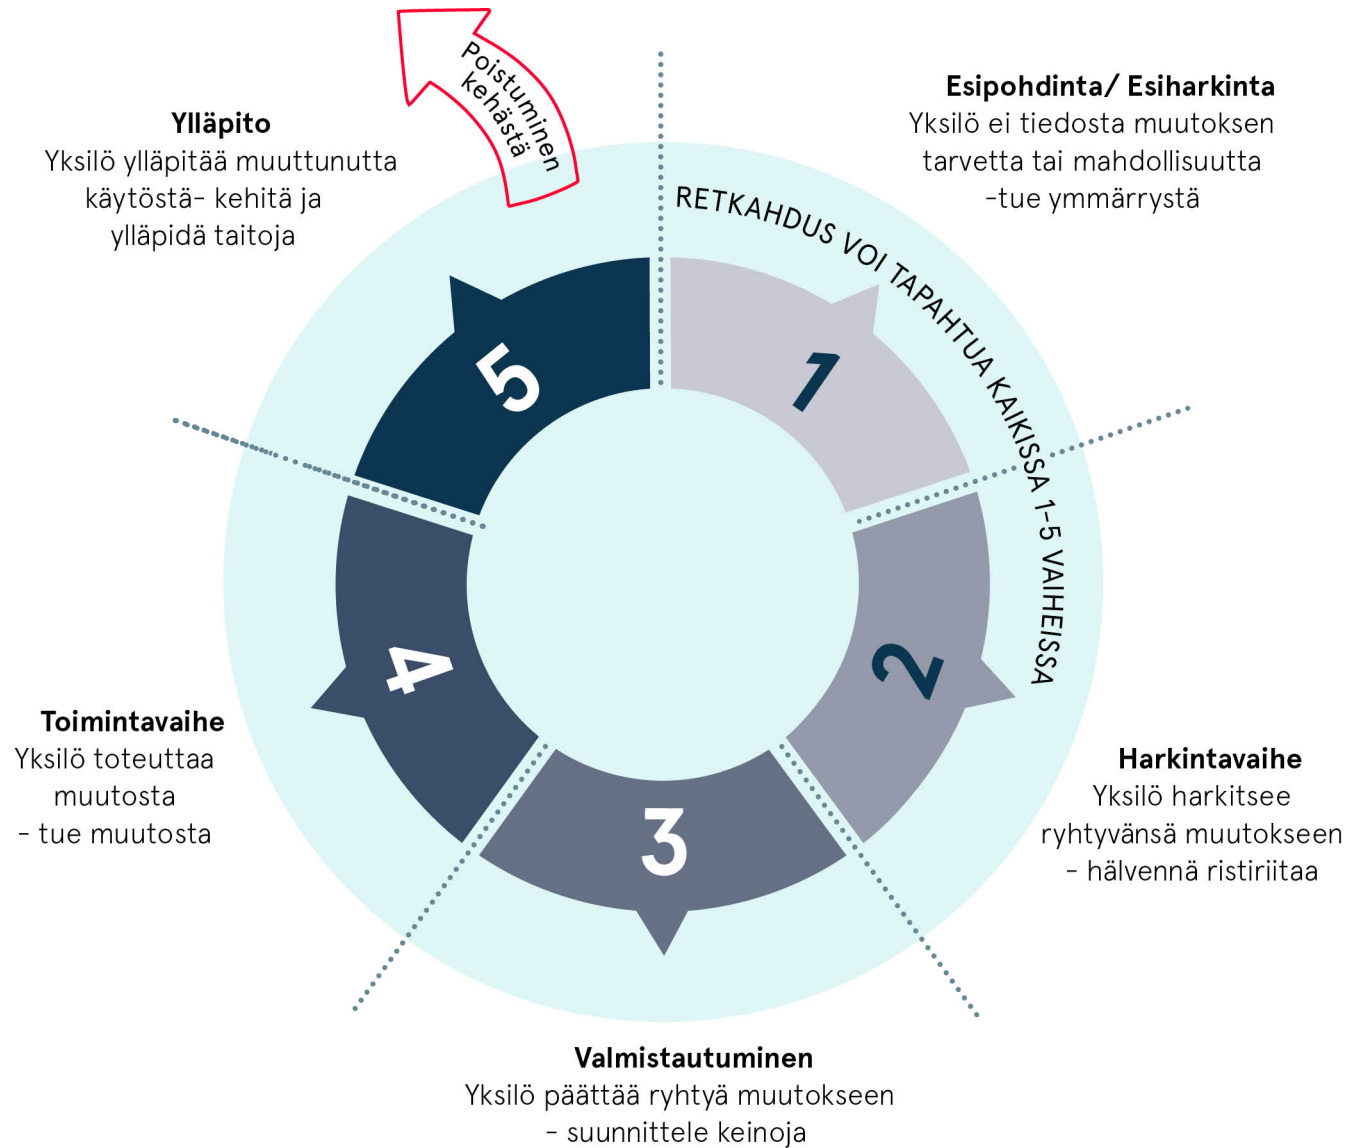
Poistuminen kehästä

Ylläpito
Yksilö ylläpitää muuttunutta käytöstä- kehitä ja ylläpidä taitoja

Esipohdinta/ Esiharkinta
Yksilö ei tiedosta muutoksen tarvetta tai mahdollisuutta -tue ymmärrystä

RETKAHDUS VOI TAPAHTUA KAIKISSA 1-5 VAIHEISSA

5

1

4

2

3

Toimintavaihe
Yksilö toteuttaa muutosta - tue muutosta

Harkintavaihe
Yksilö harkitsee ryhtyvänsä muutokseen - hälvennä ristiriitaa

Valmistautuminen
Yksilö päättää ryhtyä muutokseen - suunnittele keinoja